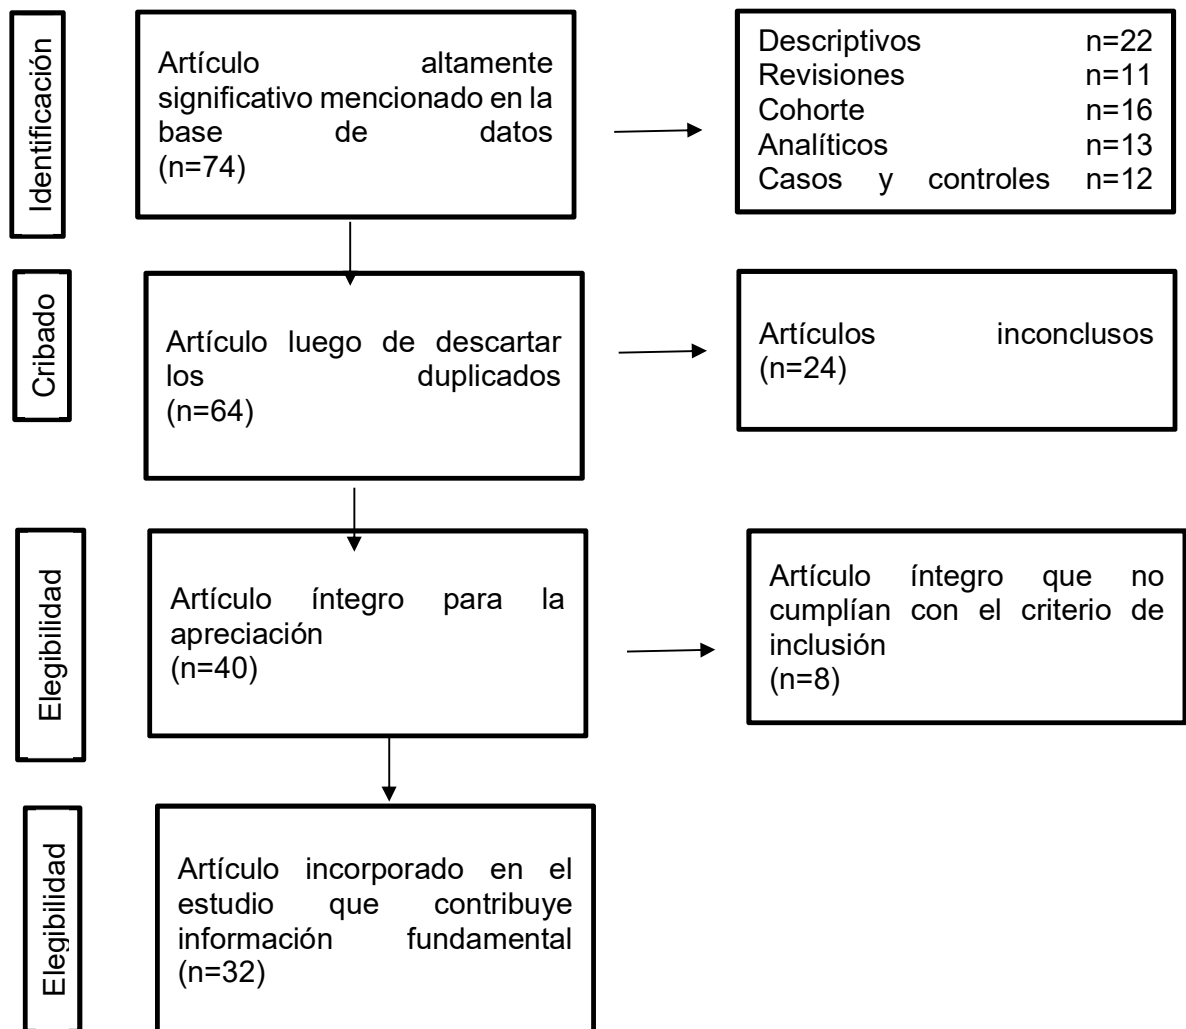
Identificación

Artículo altamente significativo mencionado en la base de datos (n=74)

Descriptivos n=22
Revisiones n=11
Cohorte n=16
Analíticos n=13
Casos y controles n=12

Cribado

Artículo luego de descartar los duplicados (n=64)

Artículos inconclusos (n=24)

Elegibilidad

Artículo íntegro para la apreciación (n=40)

Artículo íntegro que no cumplían con el criterio de inclusión (n=8)

Elegibilidad

Artículo incorporado en el estudio que contribuye información fundamental (n=32)